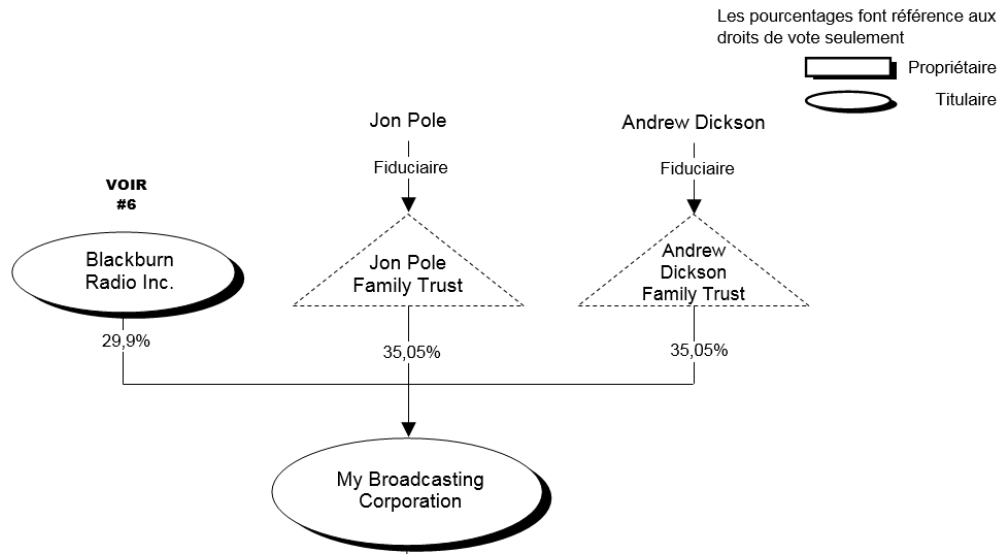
Les pourcentages font référence aux droits de vote seulement

Propriétaire

Titulaire

Jon Pole

Fiduciaire

Andrew Dickson

Fiduciaire

VOIR
#6

Blackburn Radio Inc.

Jon Pole Family Trust

Andrew Dickson Family Trust

29,9%

35,05%

35,05%

My Broadcasting Corporation